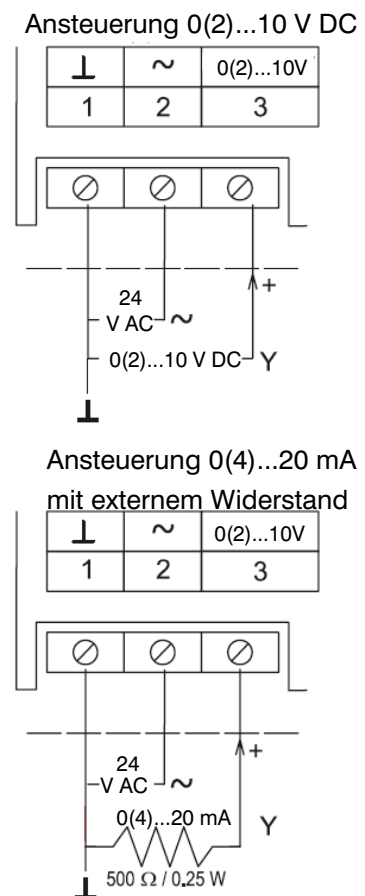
Ansteuerung 0(2)...10 V DC

| $\perp$ | $\sim$ | 0(2)...10V |
|---|---|---|
| 1 | 2 | 3 |

+

24 V AC $\sim$

0(2)...10 V DC Y

$\perp$

Ansteuerung 0(4)...20 mA mit externem Widerstand

| $\perp$ | $\sim$ | 0(2)...10V |
|---|---|---|
| 1 | 2 | 3 |

+

24 V AC $\sim$

0(4)...20 mA Y

500 $\Omega$ / 0,25 W

$\perp$